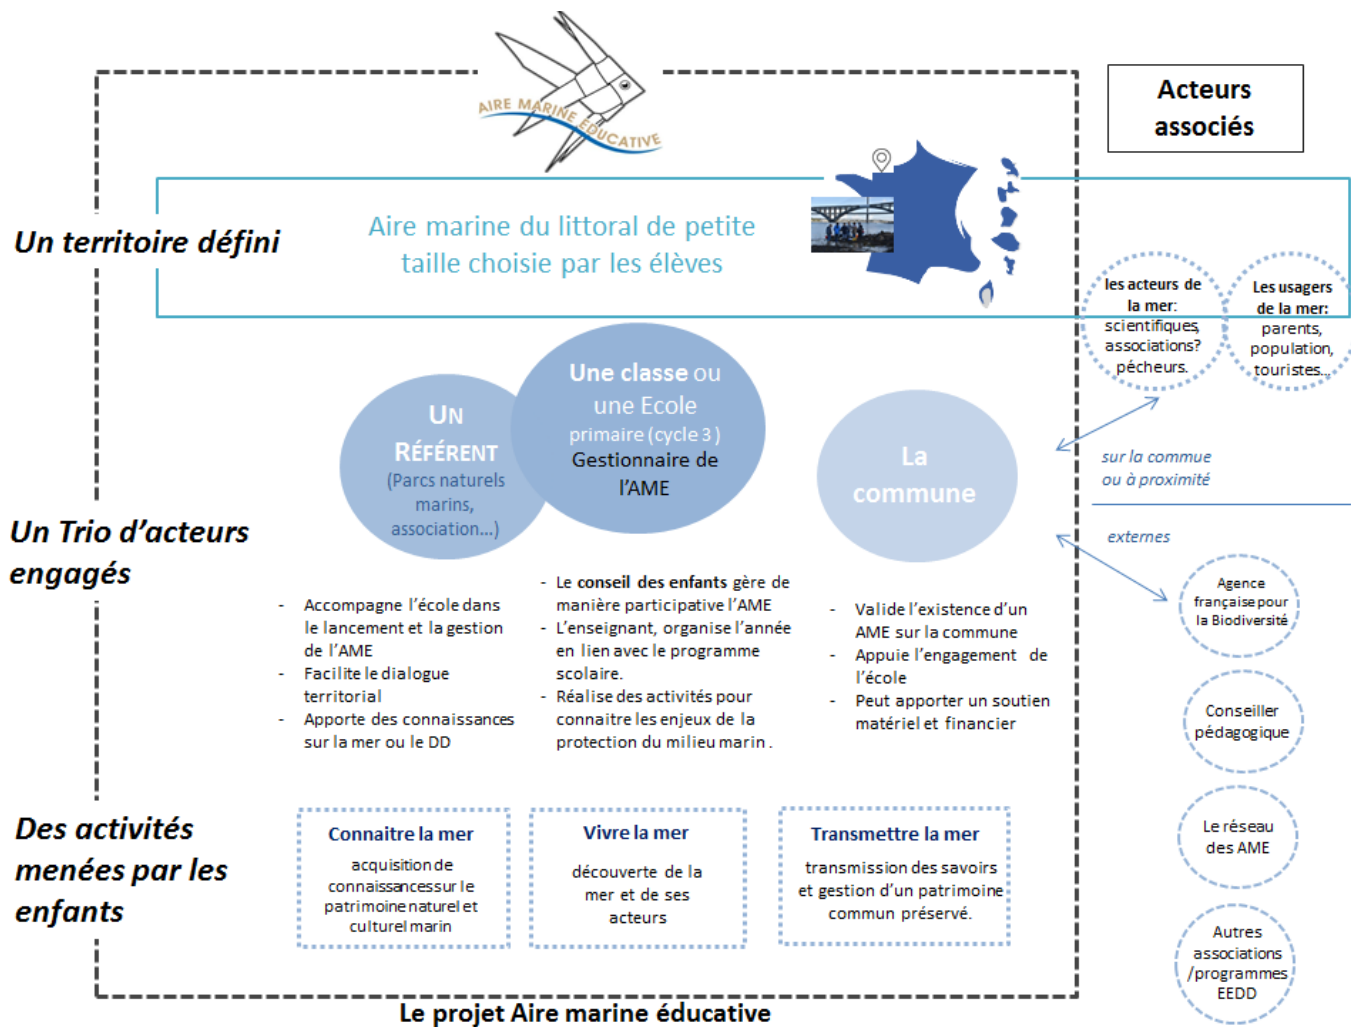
AIRE MARINE ÉDUCATIVE

Acteurs associés

Un territoire défini

Aire marine du littoral de petite taille choisie par les élèves

les acteurs de la mer: scientifiques, associations? pêcheurs.

Les usagers de la mer: parents, population, touristes…

Un Référent (Parcs naturels marins, association…)

Une classe ou une Ecole primaire (cycle 3) Gestionnaire de l'AME

La commune

sur la commune ou à proximité

externes

Un Trio d'acteurs engagés

- Accompagne l'école dans le lancement et la gestion de l'AME
- Facilite le dialogue territorial
- Apporte des connaissances sur la mer ou le DD

- Le conseil des enfants gère de manière participative l'AME
- L'enseignant, organise l'année en lien avec le programme scolaire.
- Réalise des activités pour connaitre les enjeux de la protection du milieu marin.

- Valide l'existence d'un AME sur la commune
- Appuie l'engagement de l'école
- Peut apporter un soutien matériel et financier

Agence française pour la Biodiversité

Conseiller pédagogique

Le réseau des AME

Autres associations /programmes EEDD

Des activités menées par les enfants

Connaitre la mer
acquisition de connaissances sur le patrimoine naturel et culturel marin

Vivre la mer
découverte de la mer et de ses acteurs

Transmettre la mer
transmission des savoirs et gestion d'un patrimoine commun préservé.

Le projet Aire marine éducative